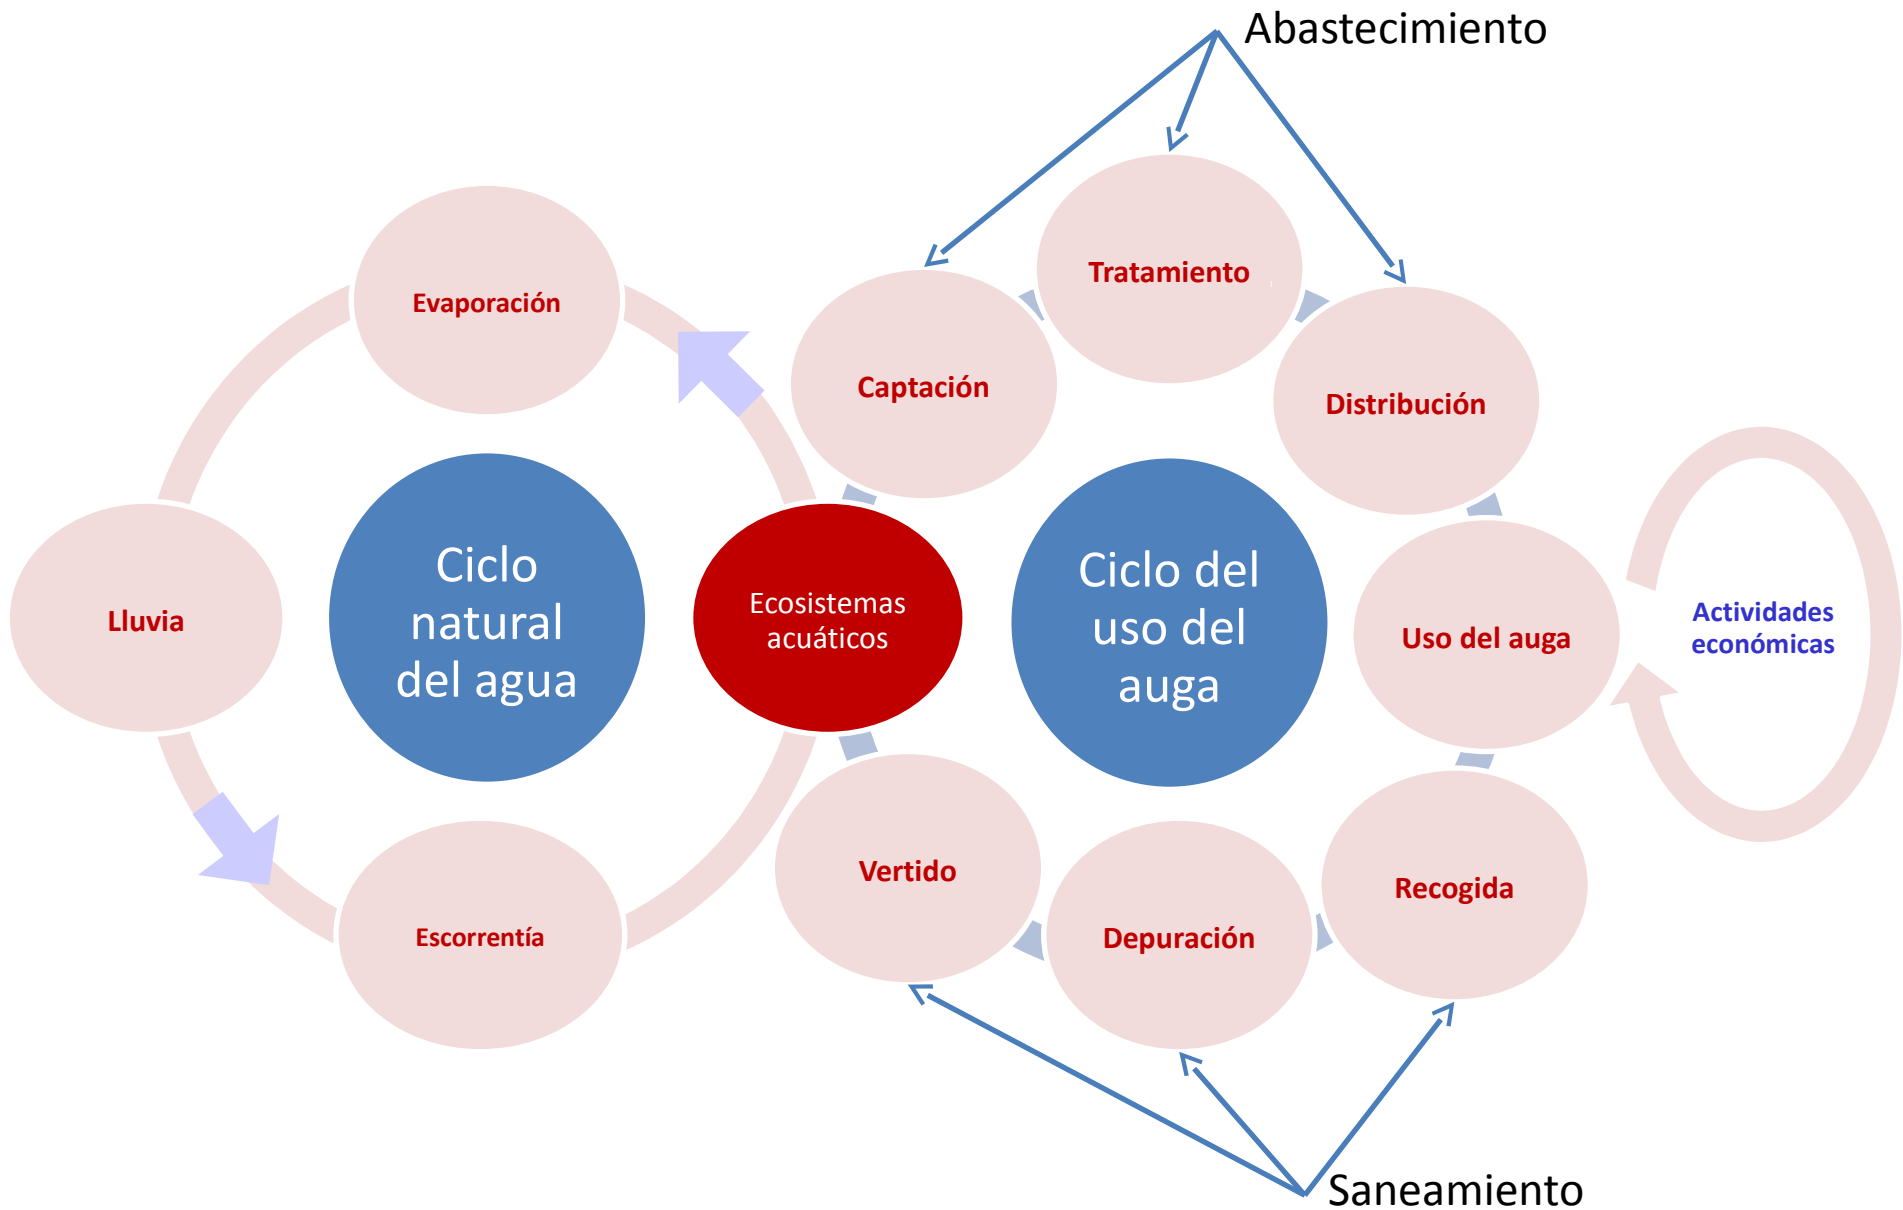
Abastecimiento

Evaporación

Lluvia

Ciclo natural del agua

Escorrentía

Ecosistemas acuáticos

Tratamiento

Captación

Distribución

Ciclo del uso del auga

Uso del auga

Actividades económicas

Vertido

Depuración

Recogida

Saneamiento